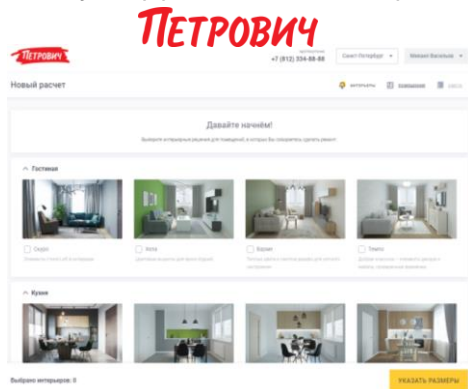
ПЕТРОВИЧ

ПЕТРОВИЧ

+7 (812) 334-88-88

Санкт-Петербург

Михаил Васильев

Новый расчет

Давайте начнём!

Выберите интерьерные решения для помещений, в которых Вы собираетесь сделать ремонт

Гостиная

Скурс

Кола

Бархан

Тенато

Кухня

Выбрано интерьеров: 0

УКАЗАТЬ РАЗМЕРЫ